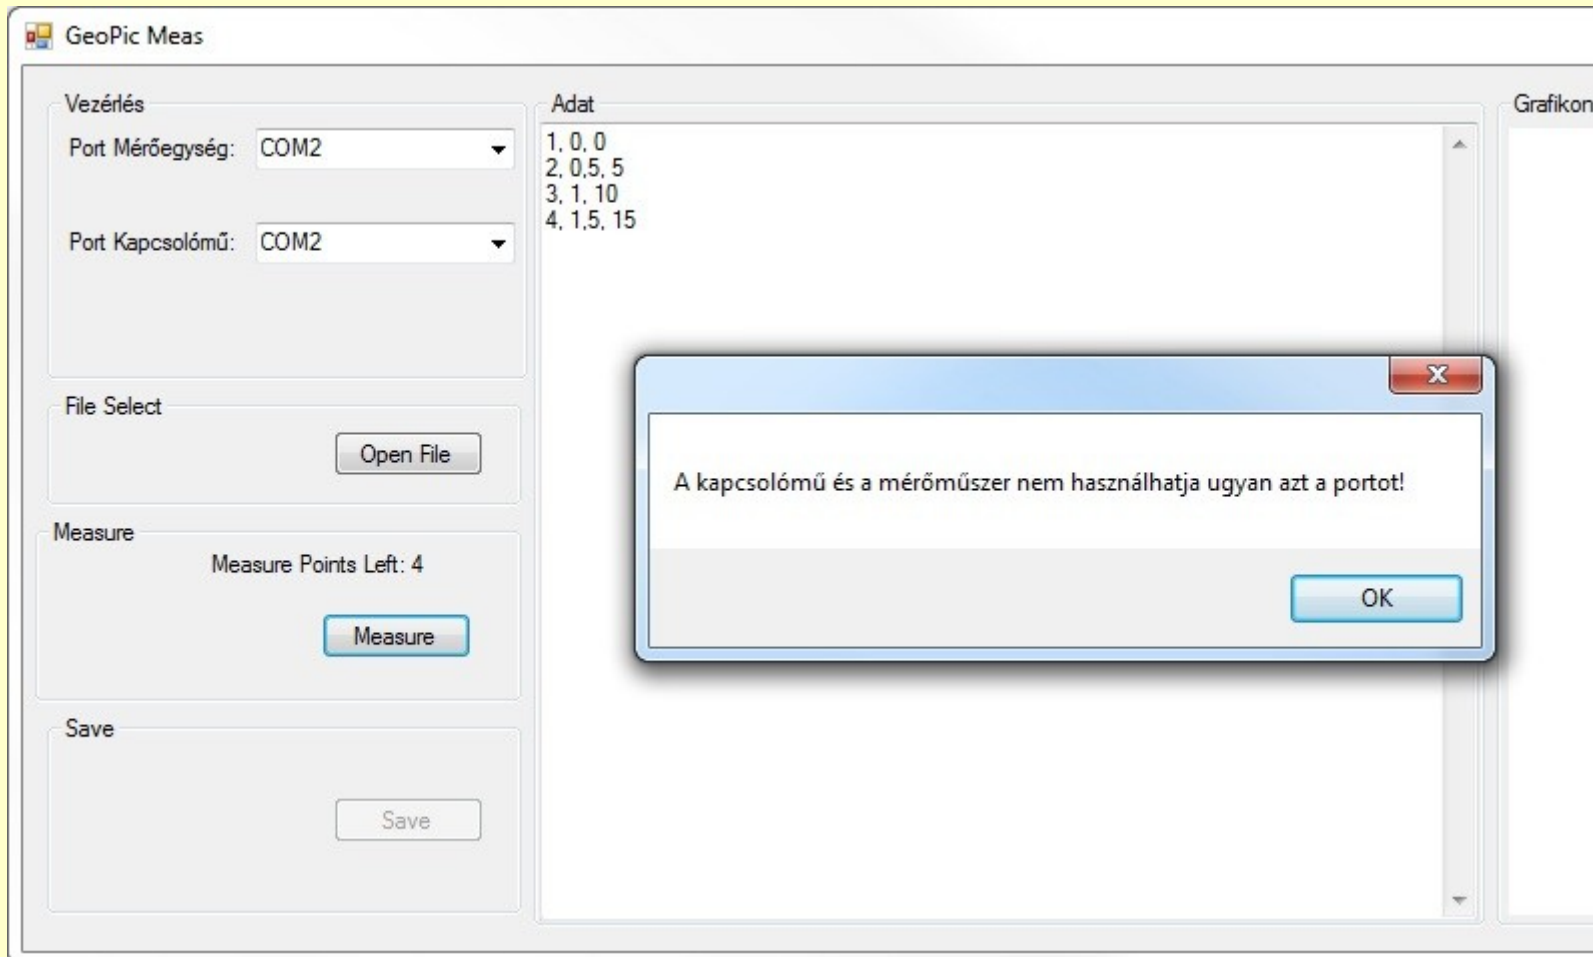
GeoPic Meas

Vezérlés

Port Mérőegység: COM2

Port Kapcsolómű: COM2

File Select

Open File

Measure

Measure Points Left: 4

Measure

Save

Save

Adat

1, 0, 0
2, 0,5, 5
3, 1, 10
4, 1,5, 15

Grafikon

A kapcsolómű és a mérőműszer nem használhatja ugyan azt a portot!

OK